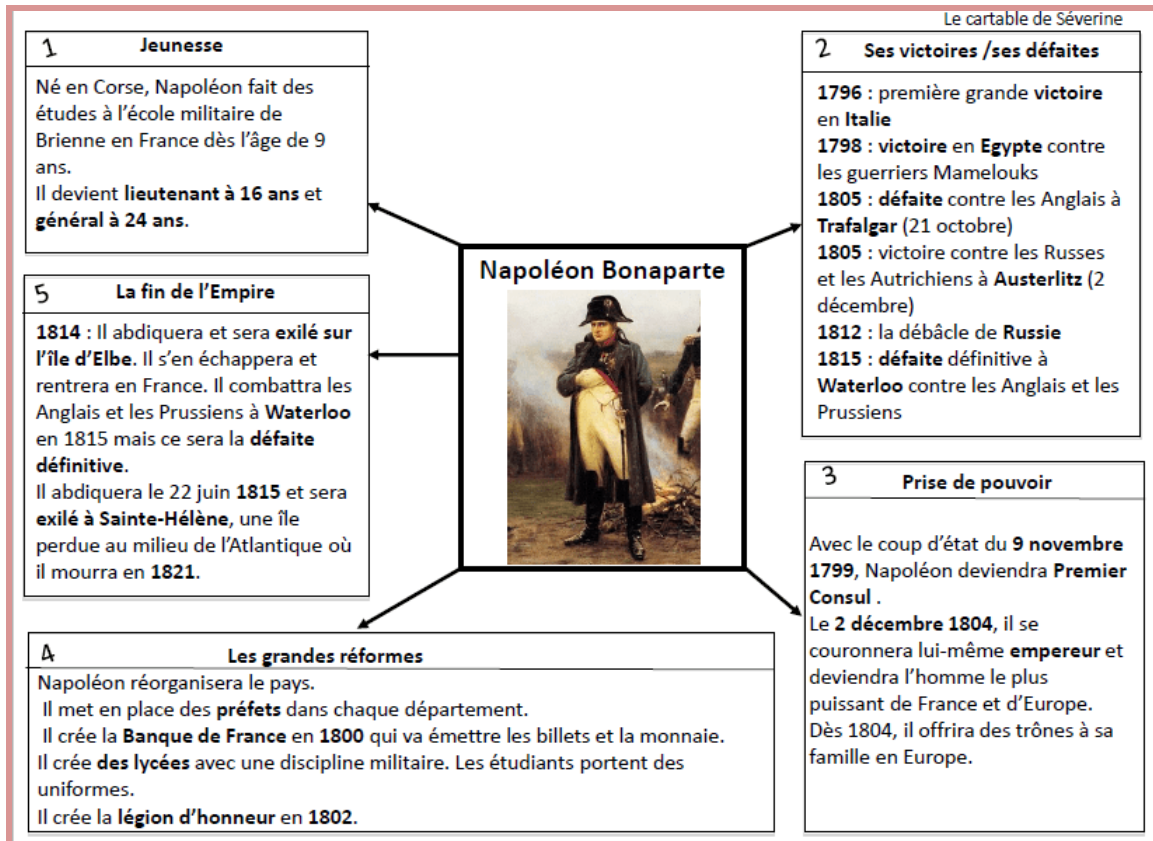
Le cartable de Séverine

1 Jeunesse

Né en Corse, Napoléon fait des études à l'école militaire de Brienne en France dès l'âge de 9 ans.
Il devient **lieutenant à 16 ans** et **général à 24 ans**.

5 La fin de l'Empire

**1814** : Il abdiquera et sera **exilé sur l'île d'Elbe**. Il s'en échappera et rentrera en France. Il combattra les Anglais et les Prussiens à **Waterloo** en 1815 mais ce sera la **défaite définitive**.
Il abdiquera le 22 juin **1815** et sera **exilé à Sainte-Hélène**, une île perdue au milieu de l'Atlantique où il mourra en **1821**.

Napoléon Bonaparte

2 Ses victoires /ses défaites

**1796** : première grande **victoire** en **Italie**
**1798** : **victoire** en **Egypte** contre les guerriers Mamelouks
**1805** : **défaite** contre les Anglais à **Trafalgar** (21 octobre)
**1805** : victoire contre les Russes et les Autrichiens à **Austerlitz** (2 décembre)
**1812** : la débâcle de **Russie**
**1815** : **défaite** définitive à **Waterloo** contre les Anglais et les Prussiens

3 Prise de pouvoir

Avec le coup d'état du **9 novembre 1799**, Napoléon deviendra **Premier Consul** .
Le **2 décembre 1804**, il se couronnera lui-même **empereur** et deviendra l'homme le plus puissant de France et d'Europe.
Dès 1804, il offrira des trônes à sa famille en Europe.

4 Les grandes réformes

Napoléon réorganisera le pays.
Il met en place des **préfets** dans chaque département.
Il crée la **Banque de France** en **1800** qui va émettre les billets et la monnaie.
Il crée **des lycées** avec une discipline militaire. Les étudiants portent des uniformes.
Il crée la **légion d'honneur** en **1802**.